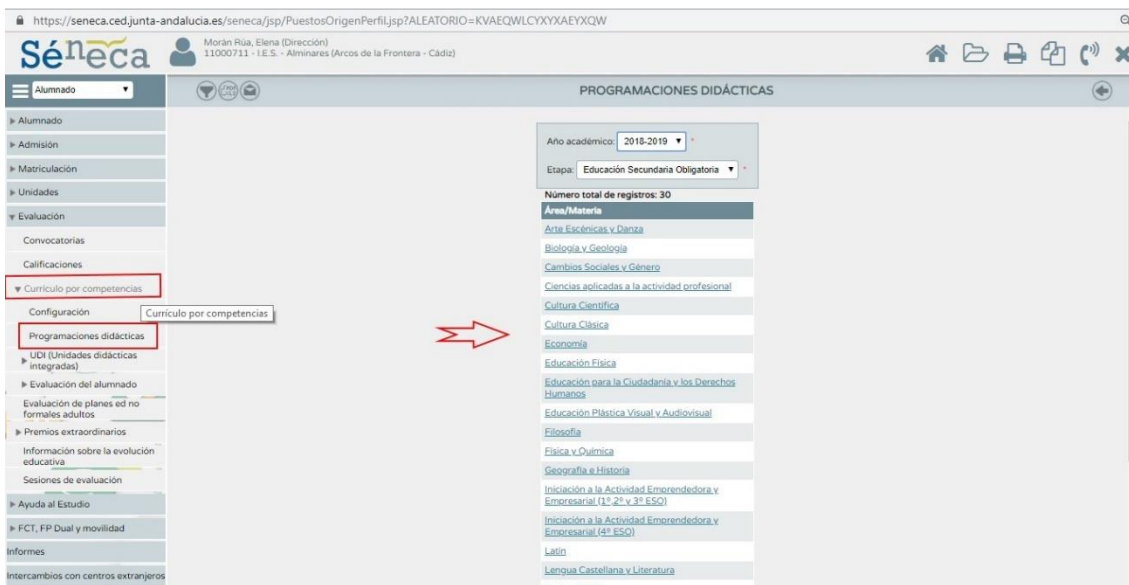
https://seneca.ced.junta-andalucia.es/seneca/jsp/PuestosOrigenPerfil.jsp?ALEATORIO=KVAEQWLCYXYXAEYXQW

Séneca

Morán Rúa, Elena (Dirección)
11000711 - I.E.S. - Alminares (Arcos de la Frontera - Cádiz)

Alumnado

PROGRAMACIONES DIDÁCTICAS

Alumnado
Admisión
Matriculación
Unidades
Evaluación
Convocatorias
Calificaciones
Currículo por competencias
Configuración
Currículo por competencias
Programaciones didácticas
UDI (Unidades didácticas integradas)
Evaluación del alumnado
Evaluación de planes ed no formales adultos
Premios extraordinarios
Información sobre la evolución educativa
Sesiones de evaluación
Ayuda al Estudio
FCT, FP Dual y movilidad
Informes
Intercambios con centros extranjeros

Año académico: 2018-2019 *
Etapa: Educación Secundaria Obligatoria *
Número total de registros: 30

| Área/Materia |
|---|
| Arte Escénicas y Danza |
| Biología y Geología |
| Cambios Sociales y Género |
| Ciencias aplicadas a la actividad profesional |
| Cultura Científica |
| Cultura Clásica |
| Economía |
| Educación Física |
| Educación para la Ciudadanía y los Derechos Humanos |
| Educación Plástica Visual y Audiovisual |
| Filosofía |
| Física y Química |
| Geografía e Historia |
| Iniciación a la Actividad Emprendedora y Empresarial (1º,2º y 3º ESO) |
| Iniciación a la Actividad Emprendedora y Empresarial (4º ESO) |
| Latín |
| Lengua Castellana y Literatura |